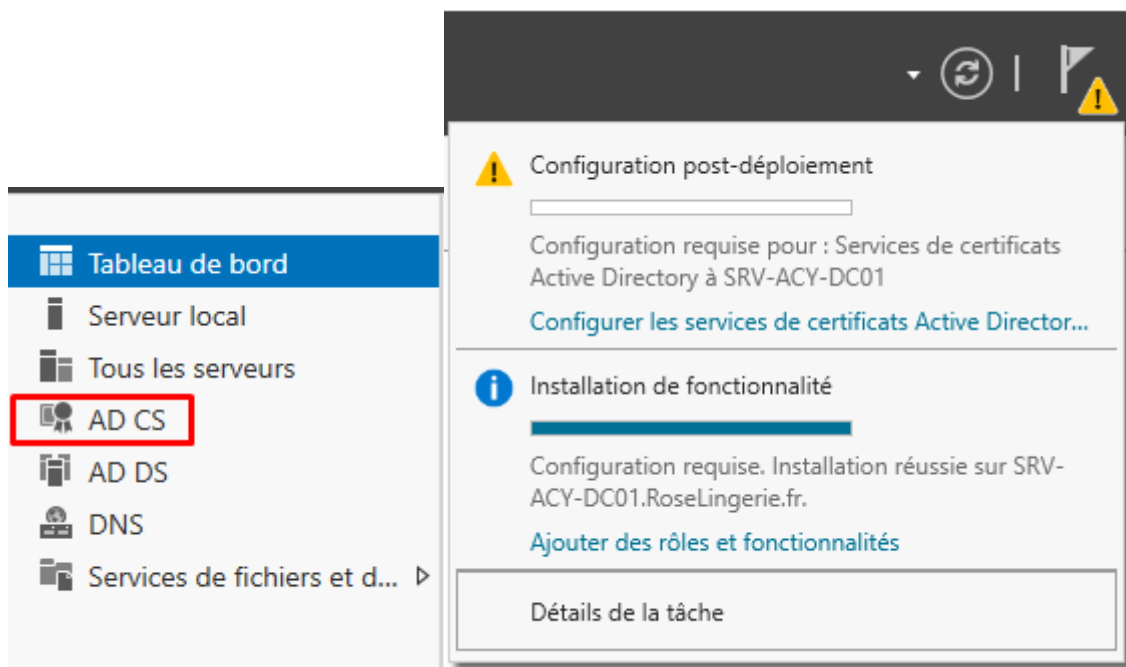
Tableau de bord
Serveur local
Tous les serveurs
AD CS
AD DS
DNS
Services de fichiers et d...

Configuration post-déploiement

Configuration requise pour : Services de certificats Active Directory à SRV-ACY-DC01

Configurer les services de certificats Active Director...

Installation de fonctionnalité

Configuration requise. Installation réussie sur SRV-ACY-DC01.RoseLingerie.fr.

Ajouter des rôles et fonctionnalités

Détails de la tâche